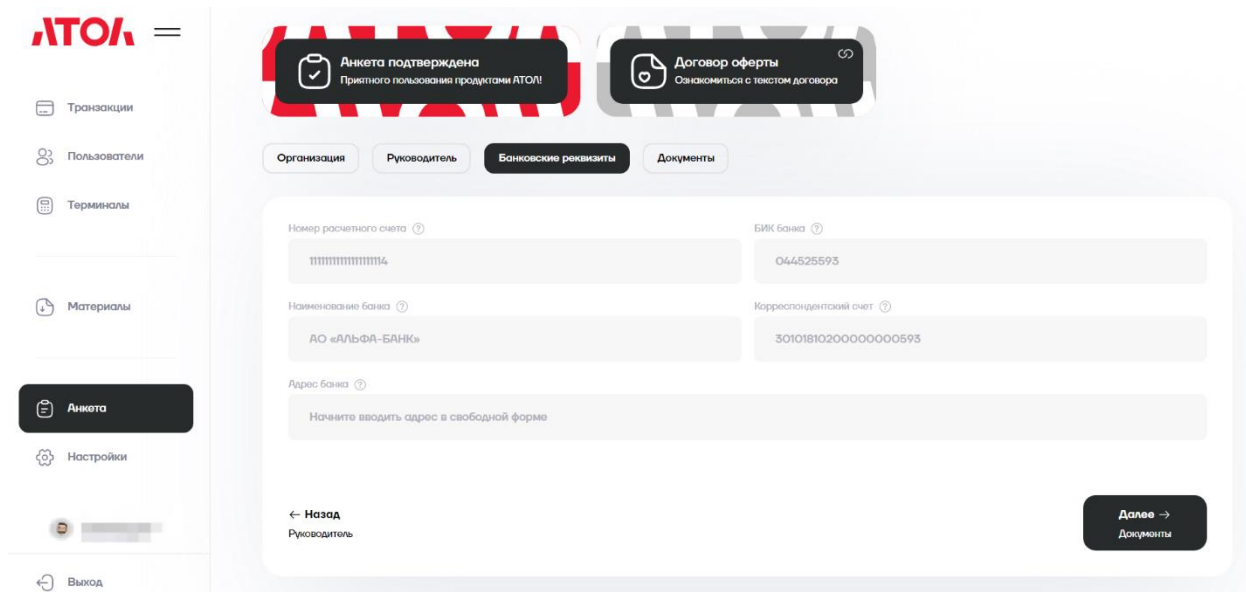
АТОЛ

Транзакции

Пользователи

Терминалы

Материалы

Анкета

Настройки

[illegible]

Выход

Анкета подтверждена
Приятного пользования продуктами АТОЛ!

Договор оферты
Ознакомиться с текстом договора

Организация | Руководитель | Банковские реквизиты | Документы

Номер расчетного счета

11111111111111111114

БИК банка

044525593

Наименование банка

АО «АЛЬФА-БАНК»

Корреспондентский счет

30101810200000000593

Адрес банка

Начните вводить адрес в свободной форме

← Назад
Руководитель

Далее →
Документы